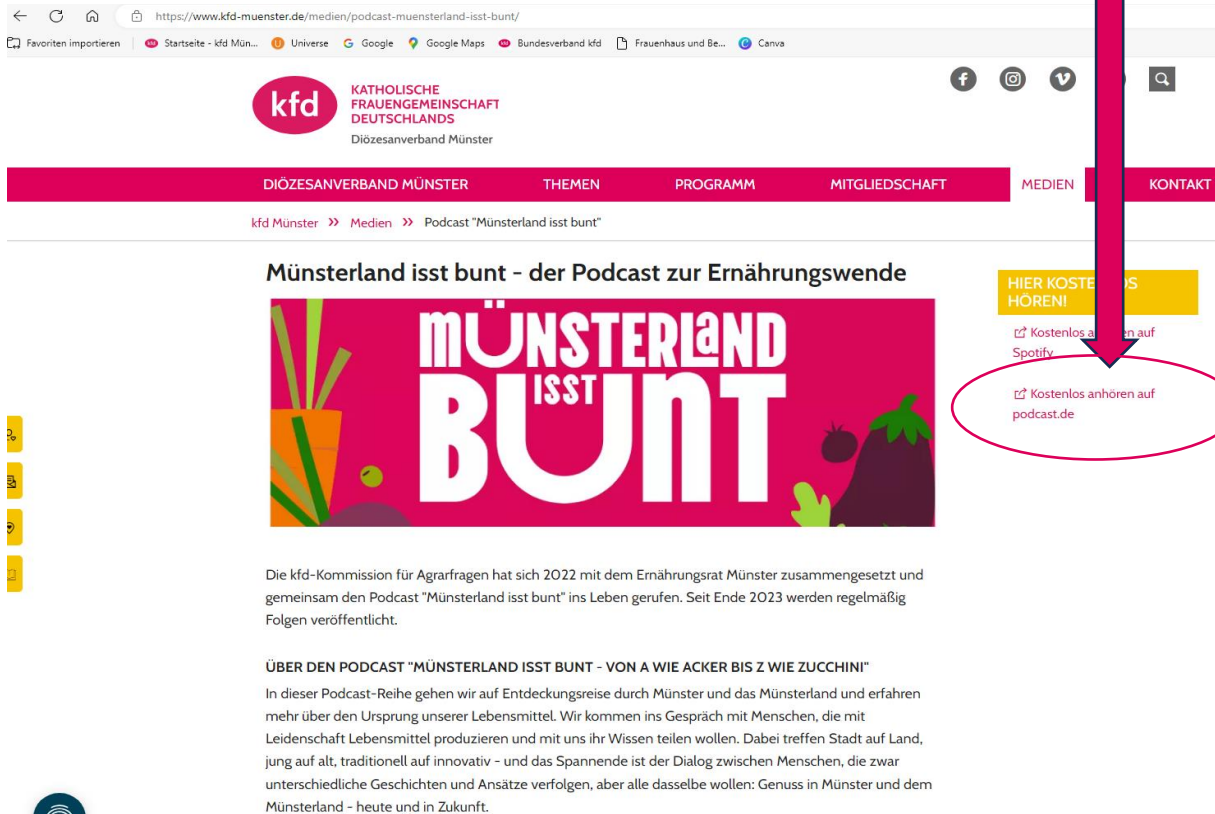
https://www.kfd-muenster.de/medien/podcast-muensterland-isst-bunt/

Favoriten importieren | Startseite - kfd Mün... Universe Google Google Maps Bundesverband kfd Frauenhaus und Be... Canva

kfd KATHOLISCHE FRAUENGEMEINSCHAFT DEUTSCHLANDS Diözesanverband Münster

DIÖZESANVERBAND MÜNSTER THEMEN PROGRAMM MITGLIEDSCHAFT MEDIEN KONTAKT

kfd Münster » Medien » Podcast "Münsterland isst bunt"

Münsterland isst bunt - der Podcast zur Ernährungswende

MÜNSTERLaND ISST BUNT

HIER KOSTE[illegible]OS HÖREN!

Kostenlos a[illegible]en auf Spotify

Kostenlos anhören auf podcast.de

Die kfd-Kommission für Agrarfragen hat sich 2022 mit dem Ernährungsrat Münster zusammengesetzt und gemeinsam den Podcast "Münsterland isst bunt" ins Leben gerufen. Seit Ende 2023 werden regelmäßig Folgen veröffentlicht.

ÜBER DEN PODCAST "MÜNSTERLAND ISST BUNT - VON A WIE ACKER BIS Z WIE ZUCCHINI"

In dieser Podcast-Reihe gehen wir auf Entdeckungsreise durch Münster und das Münsterland und erfahren mehr über den Ursprung unserer Lebensmittel. Wir kommen ins Gespräch mit Menschen, die mit Leidenschaft Lebensmittel produzieren und mit uns ihr Wissen teilen wollen. Dabei treffen Stadt auf Land, jung auf alt, traditionell auf innovativ - und das Spannende ist der Dialog zwischen Menschen, die zwar unterschiedliche Geschichten und Ansätze verfolgen, aber alle dasselbe wollen: Genuss in Münster und dem Münsterland - heute und in Zukunft.